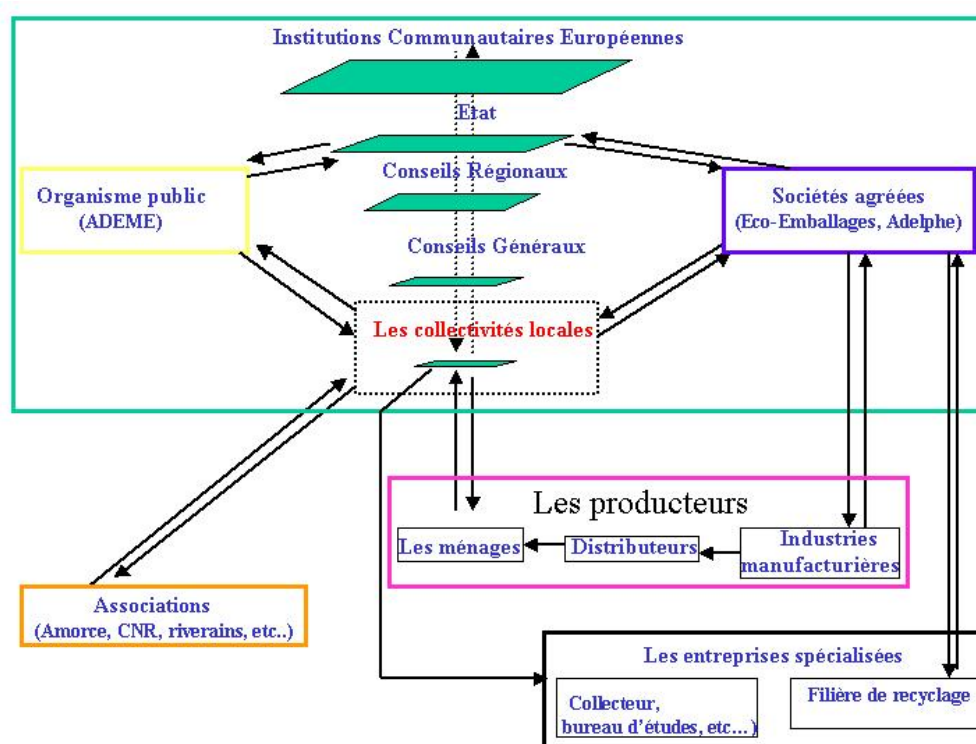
Institutions Communautaires Européennes

Etat

Conseils Régionaux

Conseils Généraux

Organisme public (ADEME)

Sociétés agréées (Eco-Emballages, Adelphe)

Les collectivités locales

Les producteurs

Les ménages

Distributeurs

Industries manufacturières

Associations (Amorce, CNR, riverains, etc..)

Les entreprises spécialisées

Collecteur, bureau d'études, etc...)

Filière de recyclage